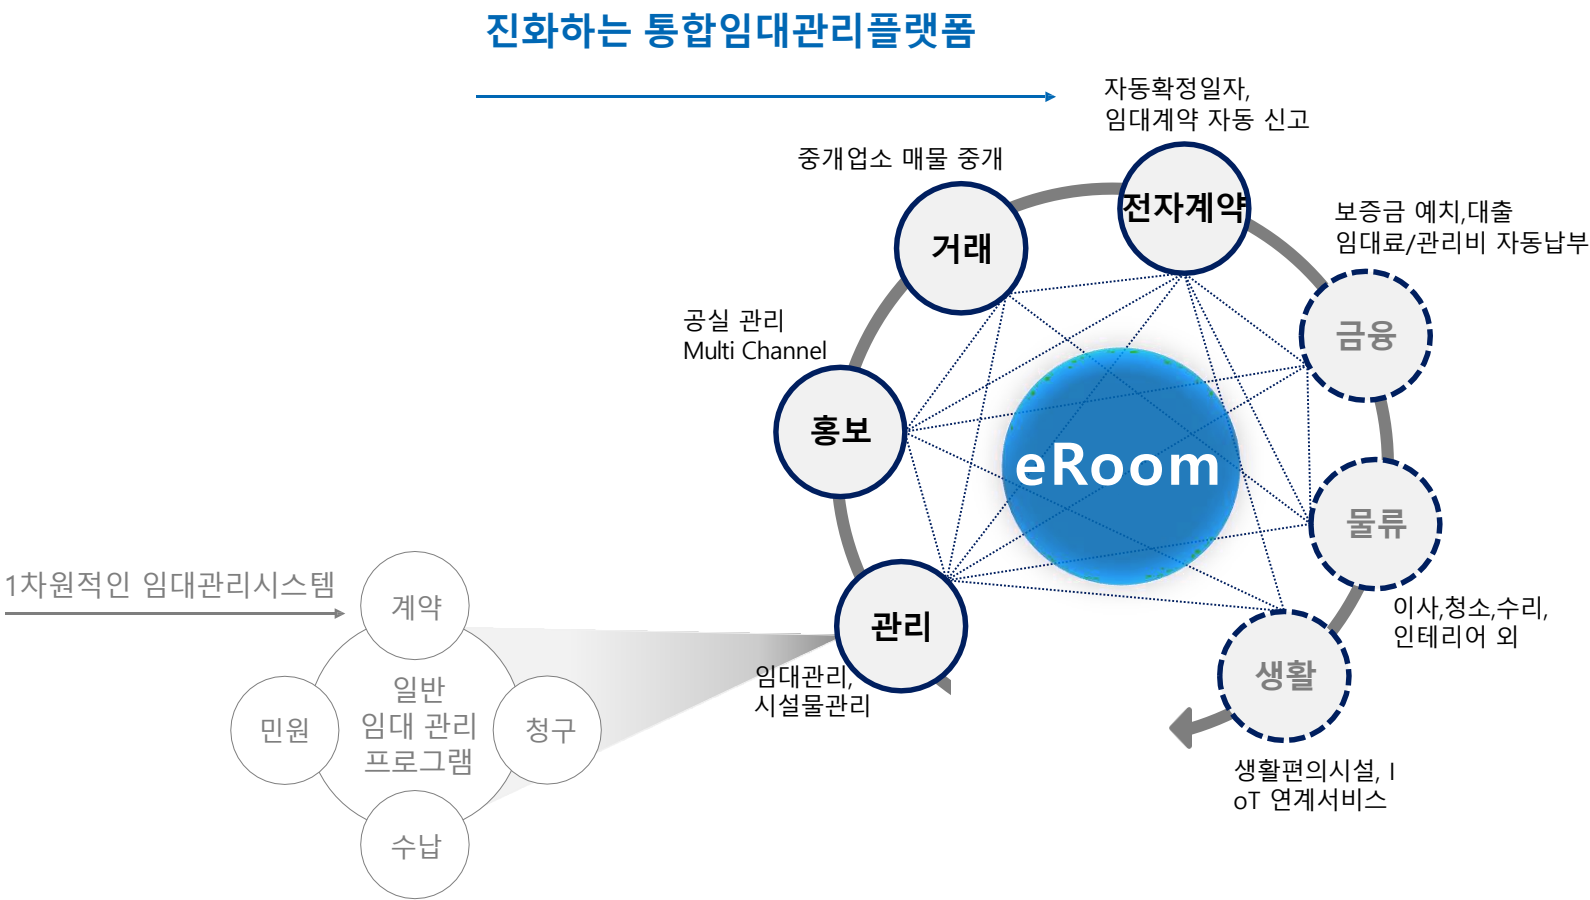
진화하는 통합임대관리플랫폼

자동확정일자,
임대계약 자동 신고

중개업소 매물 중개

전자계약

거래

보증금 예치,대출
임대료/관리비 자동납부

금융

공실 관리
Multi Channel

홍보

eRoom

물류

1차원적인 임대관리시스템

계약

관리

이사,청소,수리,
인테리어 외

일반
임대 관리
프로그램

민원

청구

임대관리,
시설물관리

생활

수납

생활편의시설, IoT 연계서비스